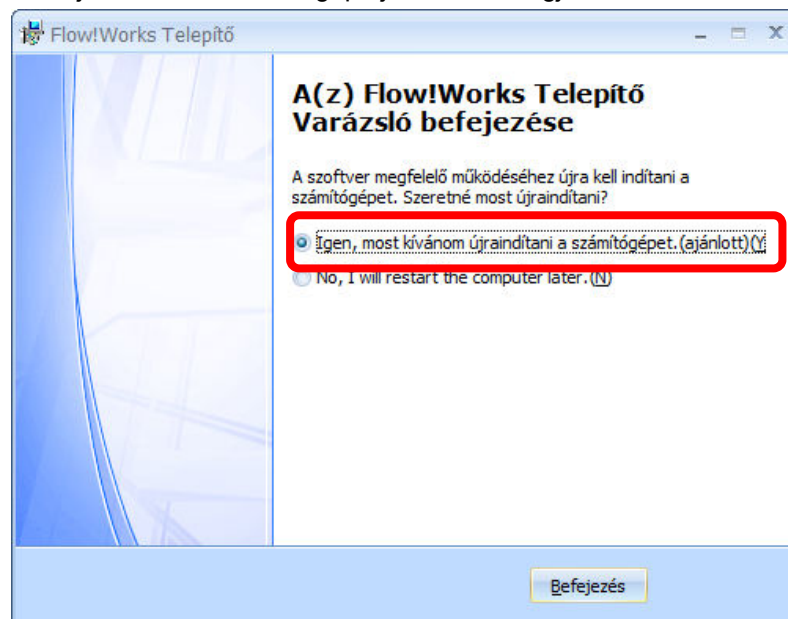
Flow!Works Telepítő

A(z) Flow!Works Telepítő Varázsló befejezése

A szoftver megfelelő működéséhez újra kell indítani a számítógépet. Szeretné most újraindítani?

Igen, most kívánom újraindítani a számítógépet.(ajánlott)(Y

No, I will restart the computer later.(N)

Befejezés